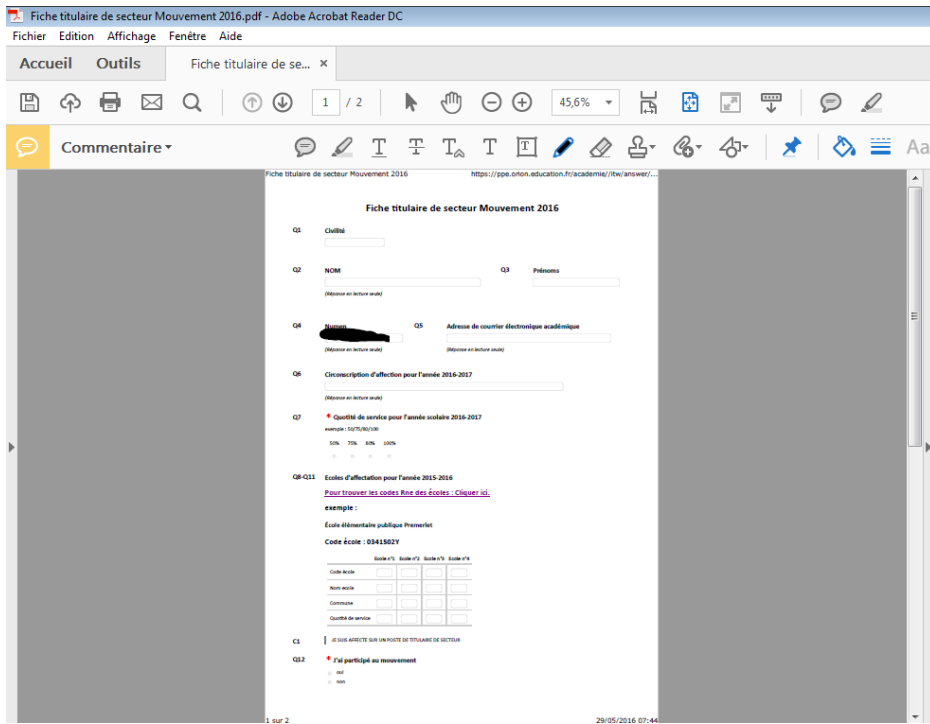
Fiche titulaire de secteur Mouvement 2016.pdf - Adobe Acrobat Reader DC
Fichier Edition Affichage Fenêtre Aide
Accueil Outils Fiche titulaire de se... ×
1 / 2 45,6%
Commentaire
Aa

Fiche titulaire de secteur Mouvement 2016 https://ppe.orion.education.fr/academie//itw/answer/...

Fiche titulaire de secteur Mouvement 2016

Q1 Civilité

Q2 NOM Q3 Prénoms
(Réponse en lecture seule)

Q4 Numen Q5 Adresse de courrier électronique académique
(Réponse en lecture seule) (Réponse en lecture seule)

Q6 Circonscription d'affection pour l'année 2016-2017
(Réponse en lecture seule)

Q7 * Quotité de service pour l'année scolaire 2016-2017
exemple : 50/75/80/100
50% 75% 80% 100%

Q8-Q11 Ecoles d'affectation pour l'année 2015-2016
Pour trouver les codes Rne des écoles : Cliquer ici.
exemple :
École élémentaire publique Premerlet
Code école : 0341502Y

| | Ecole n°1 | Ecole n°2 | Ecole n°3 | Ecole n°4 |
|---|---|---|---|---|
| Code école | | | | |
| Nom école | | | | |
| Commune | | | | |
| Quotité de service | | | | |

C1 JE SUIS AFFECTE SUR UN POSTE DE TITULAIRE DE SECTEUR

Q12 * J'ai participé au mouvement
oui
non

1 sur 2 29/05/2016 07:44